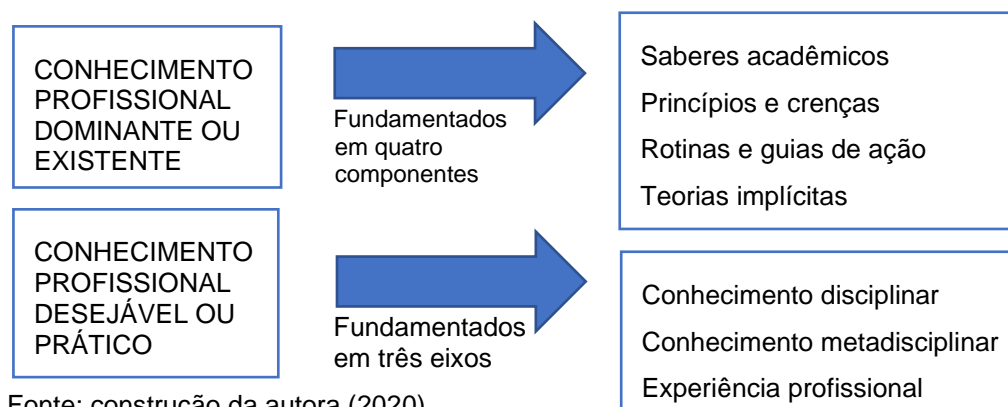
CONHECIMENTO PROFISSIONAL DOMINANTE OU EXISTENTE

Fundamentados em quatro componentes

Saberes acadêmicos
Princípios e crenças
Rotinas e guias de ação
Teorias implícitas

CONHECIMENTO PROFISSIONAL DESEJÁVEL OU PRÁTICO

Fundamentados em três eixos

Conhecimento disciplinar
Conhecimento metadisciplinar
Experiência profissional

Fonte: construção da autora (2020)